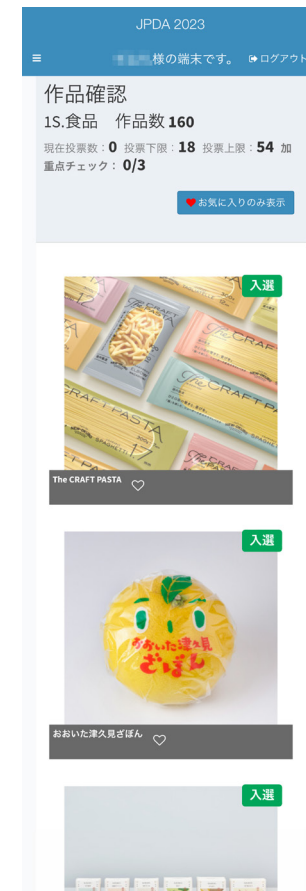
JPDA 2023

≡ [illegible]様の端末です。 ログアウト

作品確認

1S.食品 作品数 160

現在投票数：0 投票下限：18 投票上限：54 加

重点チェック： 0/3

♥ お気に入りのみ表示

入選

The CRAFT PASTA ♡

入選

おおいた津久見ざぼん

おおいた津久見ざぼん ♡

入選